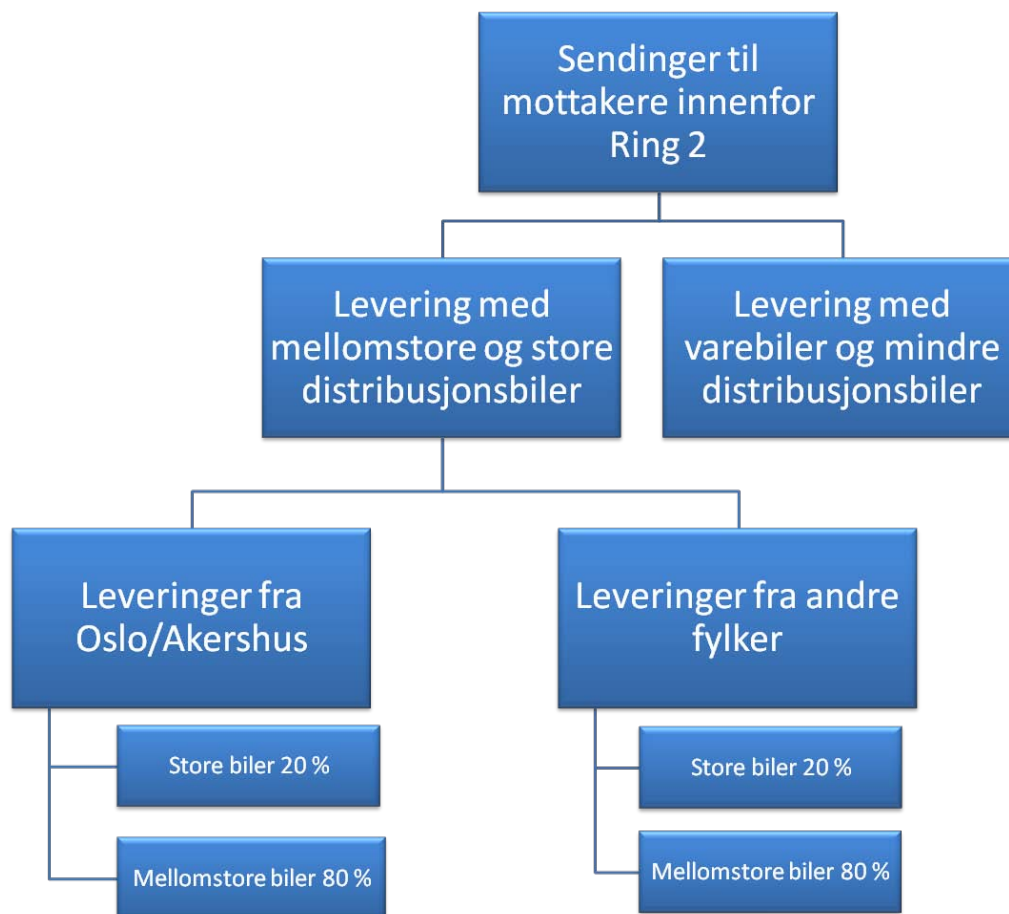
Sendinger til mottakere innenfor Ring 2

Levering med mellomstore og store distribusjonsbiler

Levering med varebiler og mindre distribusjonsbiler

Leveringer fra Oslo/Akershus

Store biler 20 %

Mellomstore biler 80 %

Leveringer fra andre fylker

Store biler 20 %

Mellomstore biler 80 %